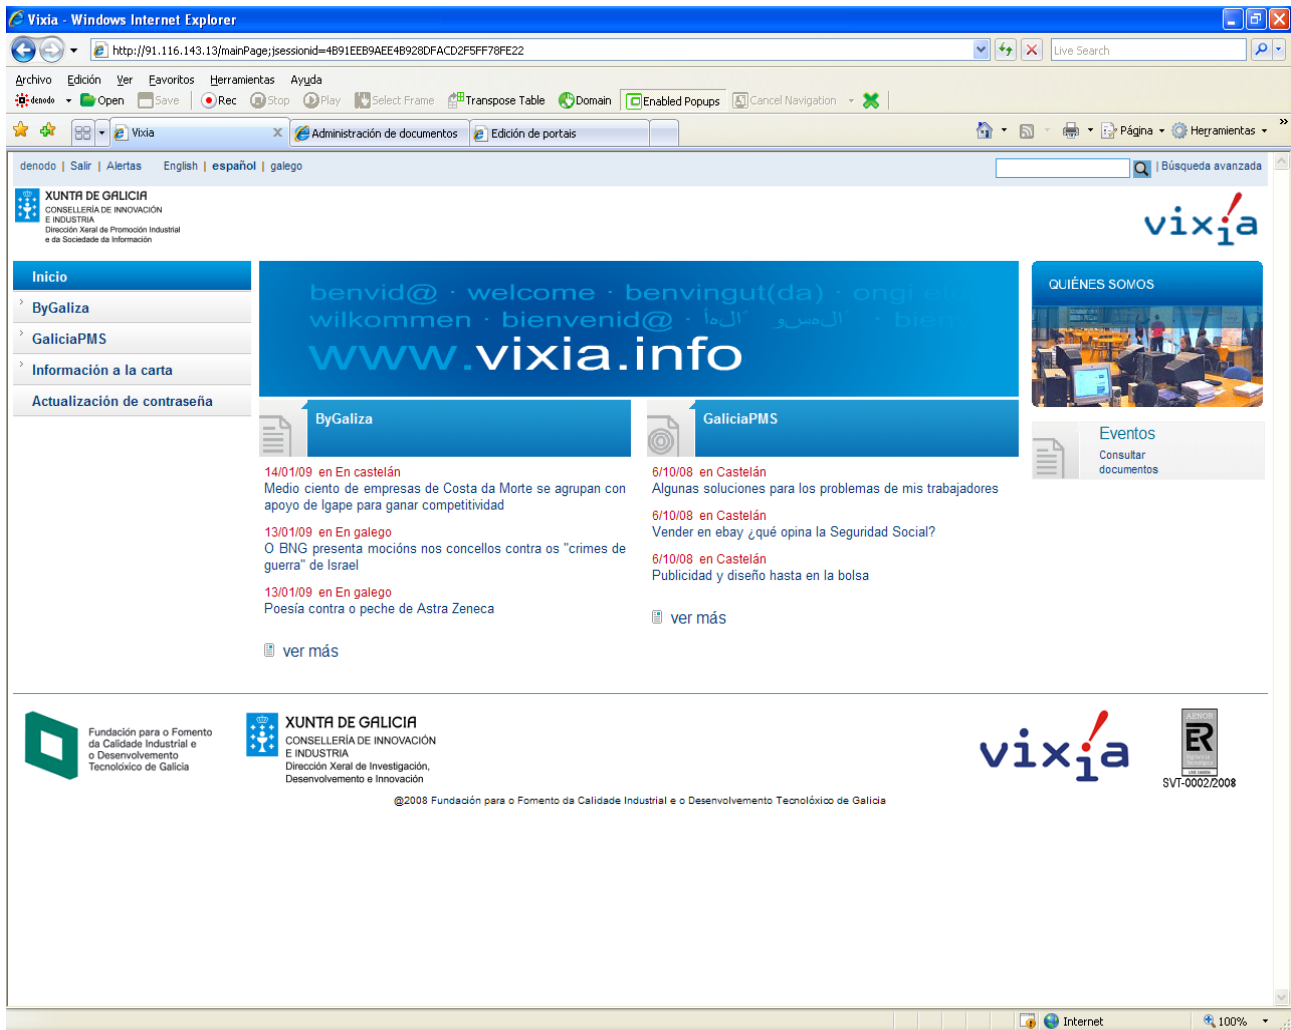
Vixia - Windows Internet Explorer

http://91.116.143.13/mainPage;jsessionid=4B91EEB9AEE4B928DFACD2F5FF78FE22

Live Search

Archivo Edición Ver Favoritos Herramientas Ayuda

denodo Open Save Rec Stop Play Select Frame Transpose Table Domain Enabled Popups Cancel Navigation

Vixia | Administración de documentos | Edición de portais

Página Herramientas

denodo | Salir | Alertas English | español | galego

| Búsqueda avanzada

XUNTA DE GALICIA
CONSELLERÍA DE INNOVACIÓN E INDUSTRIA
Dirección Xeral de Promoción Industrial e da Sociedade da Información

vixia

Inicio
ByGaliza
GaliciaPMS
Información a la carta
Actualización de contraseña

benvid@ · welcome · benvingut(da) · ongi eto
wilkommen · bienvenid@ · أهلاً · السهلا · bien
www.vixia.info

QUIÉNES SOMOS

ByGaliza

14/01/09 en En castelán
Medio ciento de empresas de Costa da Morte se agrupan con apoyo de Igape para ganar competitividad

13/01/09 en En galego
O BNG presenta mocións nos concellos contra os "crimes de guerra" de Israel

13/01/09 en En galego
Poesía contra o peche de Astra Zeneca

ver más

GaliciaPMS

6/10/08 en Castelán
Algunas soluciones para los problemas de mis trabajadores

6/10/08 en Castelán
Vender en ebay ¿qué opina la Seguridad Social?

6/10/08 en Castelán
Publicidad y diseño hasta en la bolsa

ver más

Eventos
Consultar documentos

Fundación para o Fomento da Calidade Industrial e o Desenvolvemento Tecnolóxico de Galicia

XUNTA DE GALICIA
CONSELLERÍA DE INNOVACIÓN E INDUSTRIA
Dirección Xeral de Investigación, Desenvolvemento e Innovación

vixia

AENOR
ER
SVT-0002/2008

@2008 Fundación para o Fomento da Calidade Industrial e o Desenvolvemento Tecnolóxico de Galicia

Internet 100%